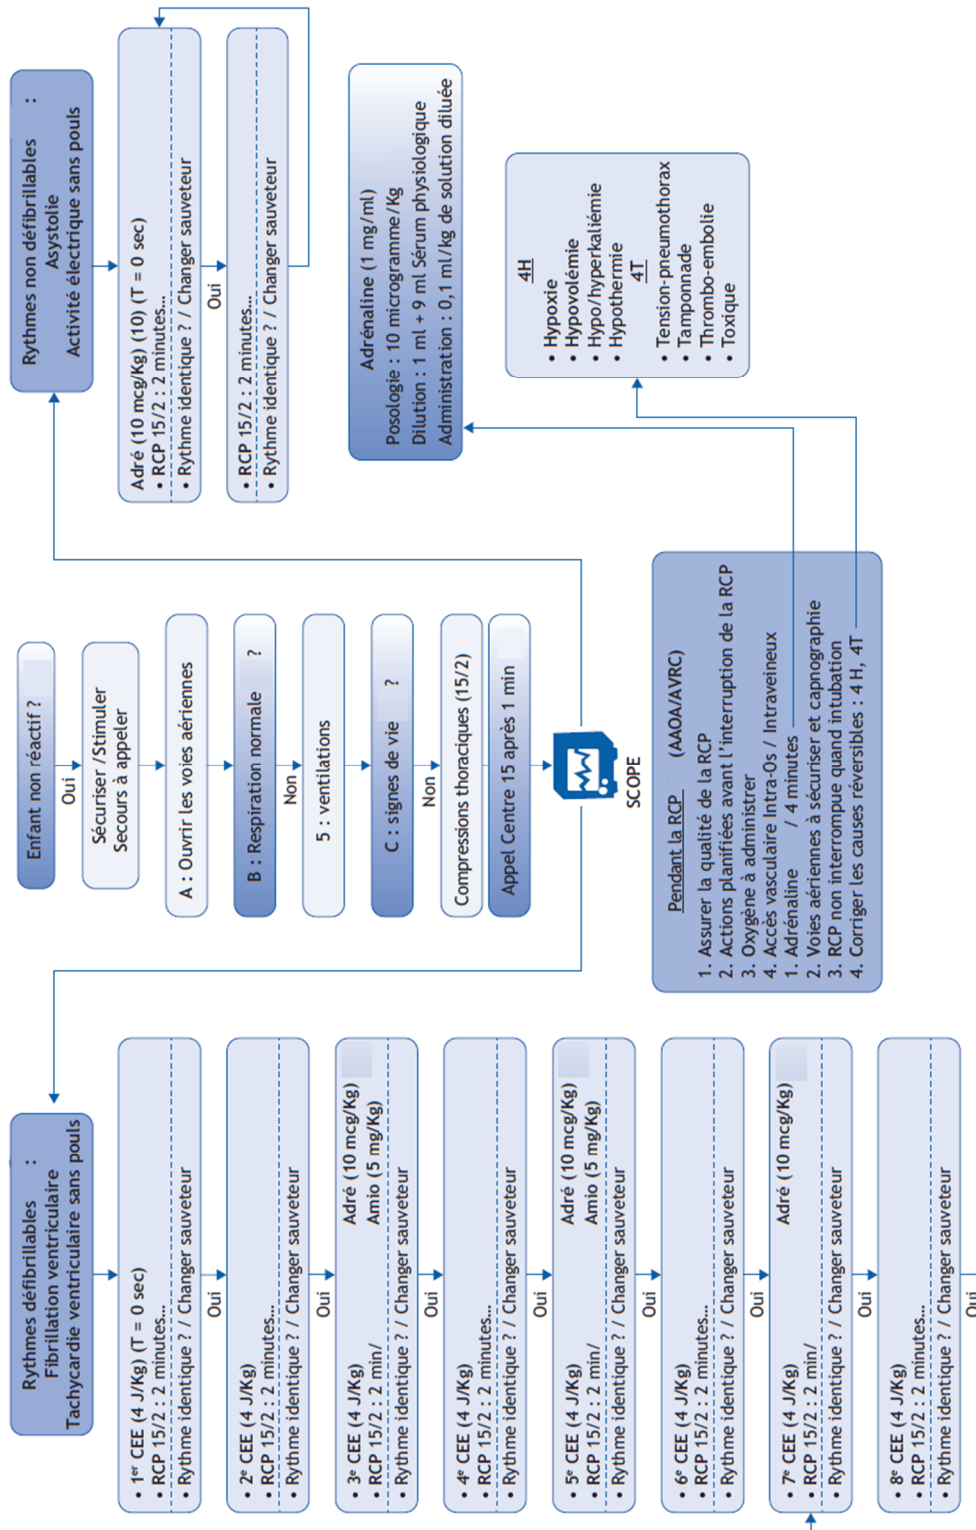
Enfant non réactif ?

Oui

Sécuriser / Stimuler
Secours à appeler

A : Ouvrir les voies aériennes

B : Respiration normale ?

Non

5 : ventilations

C : signes de vie ?

Non

Compressions thoraciques (15/2)

Appel Centre 15 après 1 min

SCOPE

Rythmes non défibrillables :
Asystolie
Activité électrique sans pouls

• Adré (10 mcg/Kg) (10) (T = 0 sec)
• RCP 15/2 : 2 minutes...
• Rythme identique ? / Changer sauveteur

Oui

• RCP 15/2 : 2 minutes...
• Rythme identique ? / Changer sauveteur

Adrénaline (1 mg/ml)
Posologie : 10 microgramme/Kg
Dilution : 1 ml + 9 ml Sérum physiologique
Administration : 0,1 ml/kg de solution diluée

4H
• Hypoxie
• Hypovolémie
• Hypo/hyperkaliémie
• Hypothermie
4T
• Tension-pneumothorax
• Tamponnade
• Thrombo-embolie
• Toxique

Pendant la RCP (AAOA/AVRC)
1. Assurer la qualité de la RCP
2. Actions planifiées avant l'interruption de la RCP
3. Oxygène à administrer
4. Accès vasculaire Intra-Os / Intraveineux
1. Adrénaline / 4 minutes
2. Voies aériennes à sécuriser et capnographie
3. RCP non interrompue quand intubation
4. Corriger les causes réversibles : 4 H, 4T

Rythmes défibrillables :
Fibrillation ventriculaire
Tachycardie ventriculaire sans pouls

• 1er CEE (4 J/Kg) (T = 0 sec)
• RCP 15/2 : 2 minutes...
• Rythme identique ? / Changer sauveteur

Oui

• 2e CEE (4 J/Kg)
• RCP 15/2 : 2 minutes...
• Rythme identique ? / Changer sauveteur

Oui

• 3e CEE (4 J/Kg) Adré (10 mcg/Kg)
• RCP 15/2 : 2 min/ Amio (5 mg/Kg)
• Rythme identique ? / Changer sauveteur

Oui

• 4e CEE (4 J/Kg)
• RCP 15/2 : 2 minutes...
• Rythme identique ? / Changer sauveteur

Oui

• 5e CEE (4 J/Kg) Adré (10 mcg/Kg)
• RCP 15/2 : 2 min/ Amio (5 mg/Kg)
• Rythme identique ? / Changer sauveteur

Oui

• 6e CEE (4 J/Kg)
• RCP 15/2 : 2 minutes...
• Rythme identique ? / Changer sauveteur

Oui

• 7e CEE (4 J/Kg) Adré (10 mcg/Kg)
• RCP 15/2 : 2 min/
• Rythme identique ? / Changer sauveteur

Oui

• 8e CEE (4 J/Kg)
• RCP 15/2 : 2 minutes...
• Rythme identique ? / Changer sauveteur

Oui